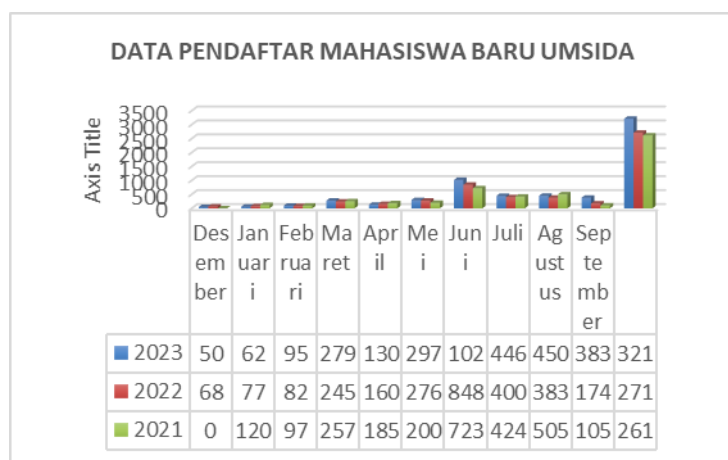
DATA PENDAFTAR MAHASISWA BARU UMSIDA

Axis Title

3500
3000
2500
2000
1500
1000
500
0

| | Desember | Januari | Februari | Maret | April | Mei | Juni | Juli | Agustus | September | |
|---|---|---|---|---|---|---|---|---|---|---|---|
| 2023 | 50 | 62 | 95 | 279 | 130 | 297 | 102 | 446 | 450 | 383 | 321 |
| 2022 | 68 | 77 | 82 | 245 | 160 | 276 | 848 | 400 | 383 | 174 | 271 |
| 2021 | 0 | 120 | 97 | 257 | 185 | 200 | 723 | 424 | 505 | 105 | 261 |